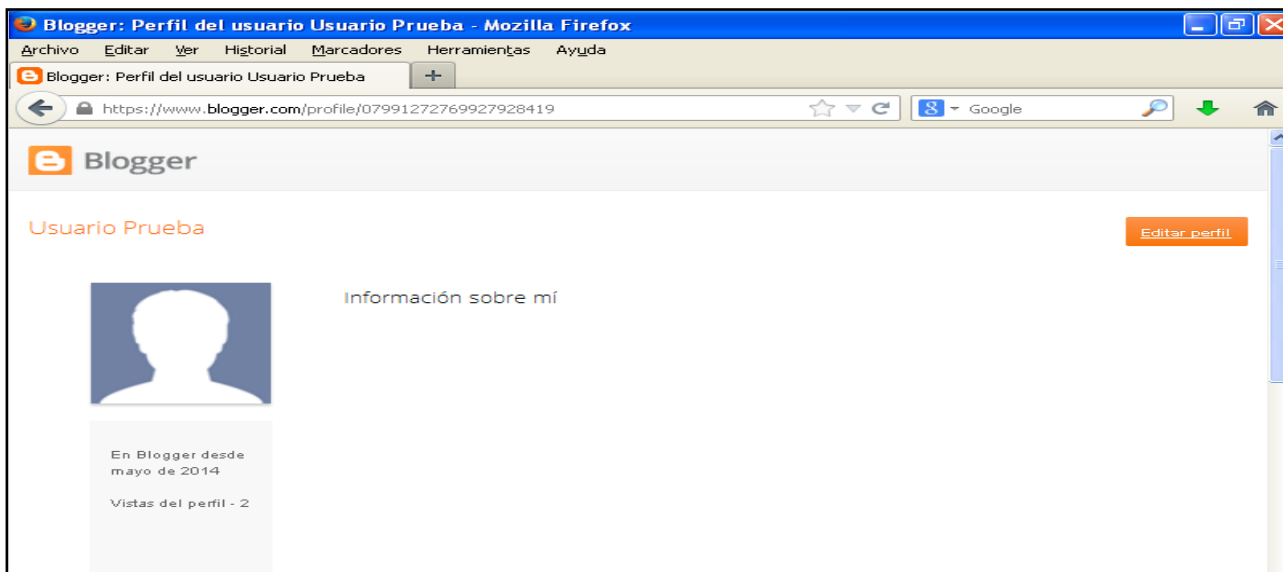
Blogger: Perfil del usuario Usuario Prueba - Mozilla Firefox

Archivo Editar Ver Historial Marcadores Herramientas Ayuda

Blogger: Perfil del usuario Usuario Prueba

+

https://www.blogger.com/profile/07991272769927928419

Google

Blogger

Usuario Prueba

Editar perfil

Información sobre mí

En Blogger desde mayo de 2014

Vistas del perfil - 2